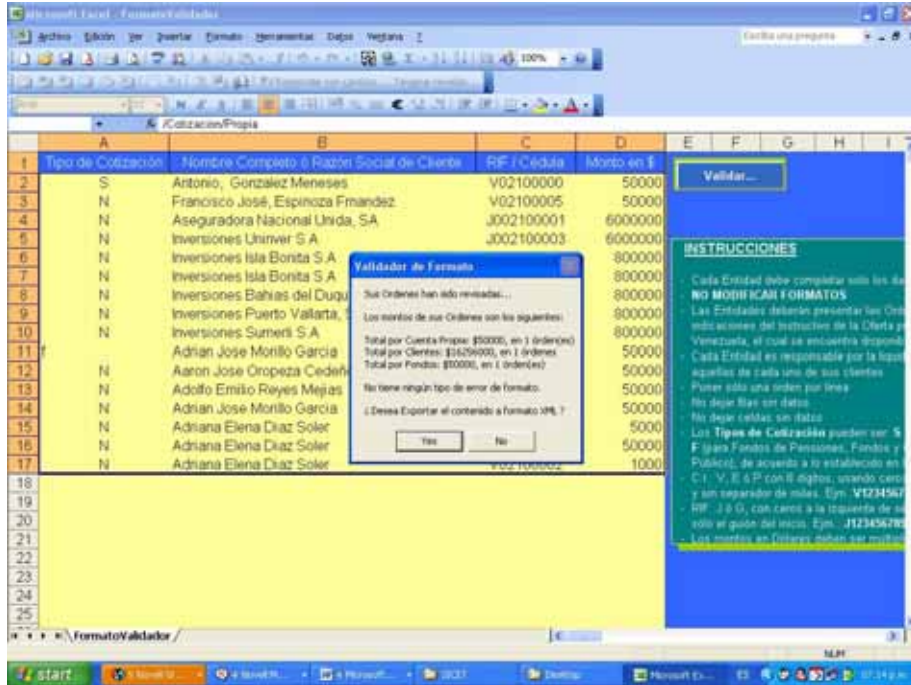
Microsoft Excel - FormatoValidador

Archivo Edición Ver Insertar Formato Herramientas Datos Ventana ?

Escriba una pregunta

100%

Arial

fx /Cotizacion/Propia

| | A | B | C | D |
|---|---|---|---|---|
| 1 | Tipo de Cotización | Nombre Completo ó Razón Social de Cliente | RIF / Cédula | Monto en $ |
| 2 | S | Antonio, Gonzalez Meneses | V02100000 | 50000 |
| 3 | N | Francisco José, Espinoza Frnandez | V02100005 | 50000 |
| 4 | N | Aseguradora Nacional Unida, SA | J002100001 | 6000000 |
| 5 | N | Inversiones Univer S A | J002100003 | 6000000 |
| 6 | N | Inversiones Isla Bonita S A | | 800000 |
| 7 | N | Inversiones Isla Bonita S A | | 800000 |
| 8 | N | Inversiones Bahias del Duqu | | 800000 |
| 9 | N | Inversiones Puerto Vallarta, | | 800000 |
| 10 | N | Inversiones Sumerli S A | | 800000 |
| 11 | f | Adrian Jose Morillo Garcia | | 50000 |
| 12 | N | Aaron Jose Oropeza Cedeñ | | 50000 |
| 13 | N | Adolfo Emilio Reyes Mejias | | 50000 |
| 14 | N | Adrian Jose Morillo Garcia | | 50000 |
| 15 | N | Adriana Elena Diaz Soler | | 5000 |
| 16 | N | Adriana Elena Diaz Soler | | 50000 |
| 17 | N | Adriana Elena Diaz Soler | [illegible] | 1000 |

Validar...

INSTRUCCIONES

Cada Entidad debe completar solo los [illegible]
NO MODIFICAR FORMATOS
Las Entidades deberán presentar las Ord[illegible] indicaciones del instructivo de la Oferta p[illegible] Venezuela, el cual se encuentra disponi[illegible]
Cada Entidad es responsable por la liqui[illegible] aquellas de cada uno de sus clientes
Poner sólo una orden por linea
No dejar filas sin datos
No deje celdas sin datos
Los Tipos de Cotización pueden ser: S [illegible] F (para Fondos de Pensiones, Fondos y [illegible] Publico), de acuerdo a lo establecido en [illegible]
C.I.: V, E ó P con 8 dígitos, usando cero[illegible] y sin separador de miles. Ejm.: V1234567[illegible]
RIF: J ó G, con ceros a la izquierda de s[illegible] sólo el guión del inicio. Ejm.: J12345678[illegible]
Los montos en Dólares deben ser multip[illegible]

Validador de Formato

Sus Ordenes han sido revisadas...

Los montos de sus Ordenes son los siguientes:

Total por Cuenta Propia: $50000, en 1 órden(es)
Total por Clientes: $16296000, en 1 órdenes
Total por Fondos: $50000, en 1 órden(es)

No tiene ningún tipo de error de formato.

¿ Desea Exportar el contenido a formato XML ?

Yes No

FormatoValidador

NUM

start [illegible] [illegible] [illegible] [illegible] Desktop Microsoft Ex... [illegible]